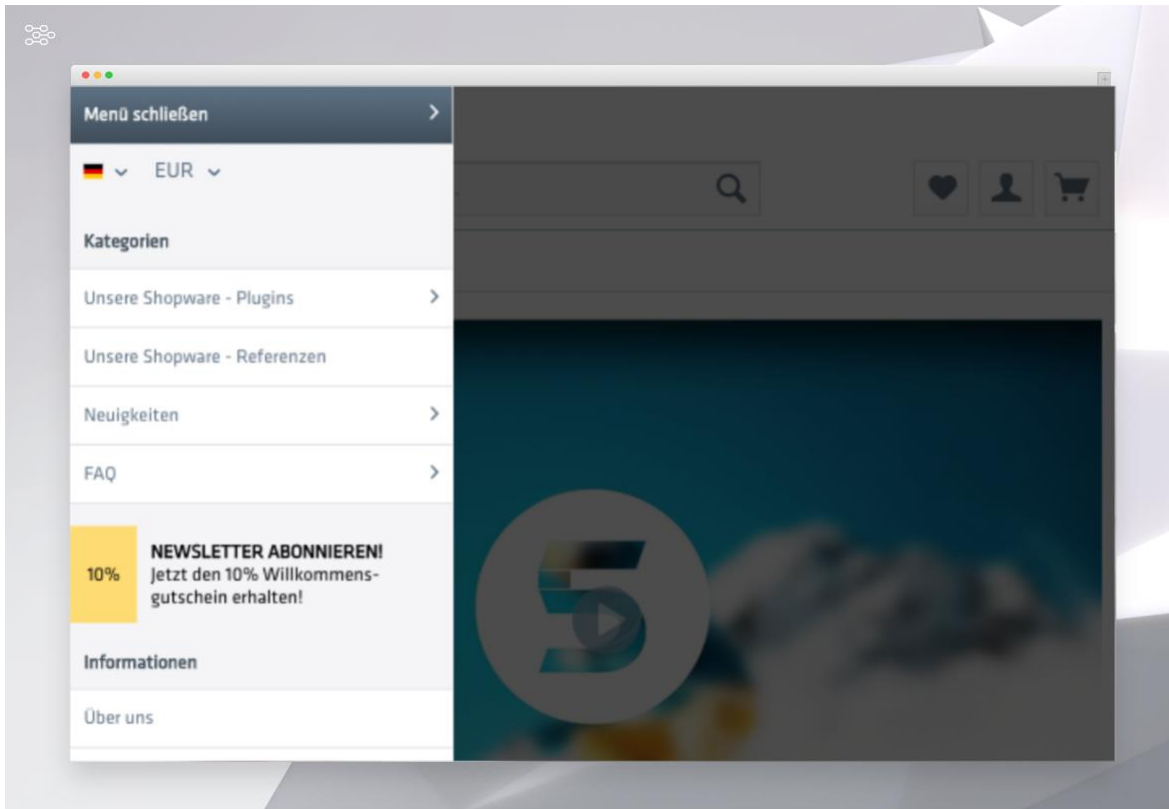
Menü schließen

EUR

Kategorien

Unsere Shopware - Plugins

Unsere Shopware - Referenzen

Neuigkeiten

FAQ

10%

NEWSLETTER ABONNIEREN!
Jetzt den 10% Willkommensgutschein erhalten!

Informationen

Über uns